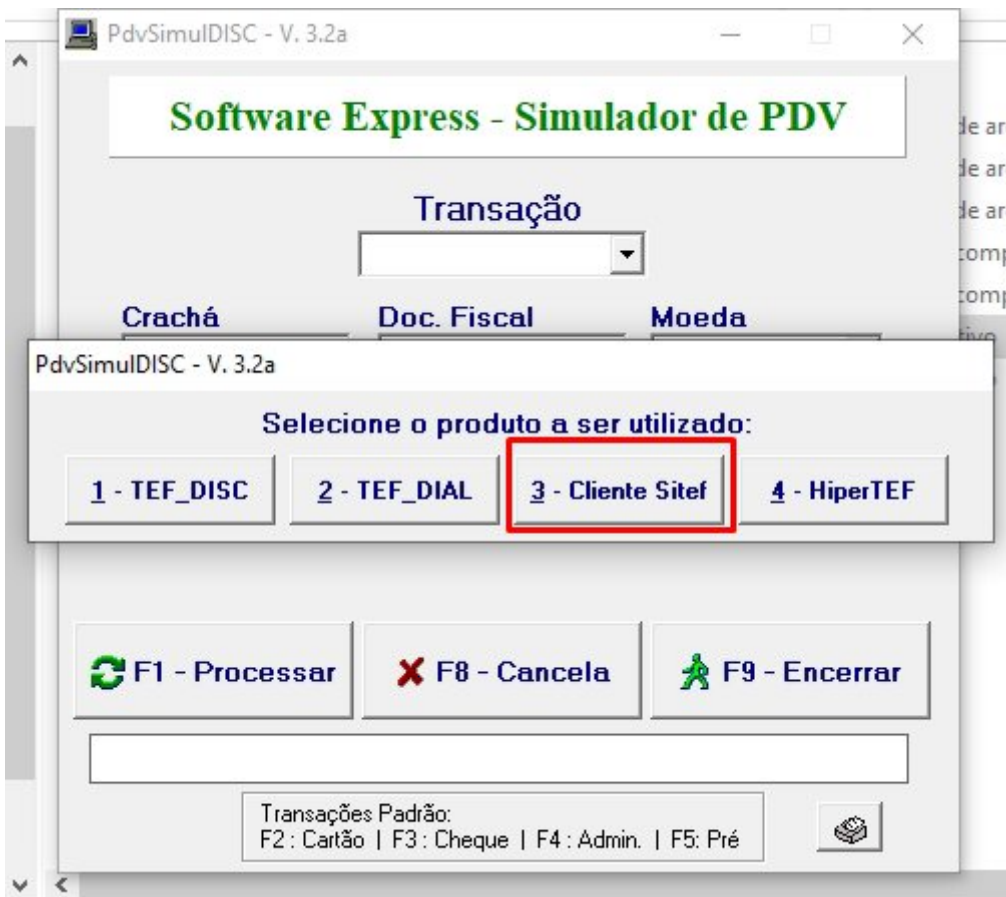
PdvSimulDISC - V. 3.2a

Software Express - Simulador de PDV

Transação

Crachá

Doc. Fiscal

Moeda

de ar
de ar
de ar
comp
comp
tivo

PdvSimulDISC - V. 3.2a

Selecione o produto a ser utilizado:

1 - TEF_DISC

2 - TEF_DIAL

3 - Cliente Sitef

4 - HiperTEF

F1 - Processar

F8 - Cancela

F9 - Encerrar

Transações Padrão:
F2 : Cartão | F3 : Cheque | F4 : Admin. | F5: Pré